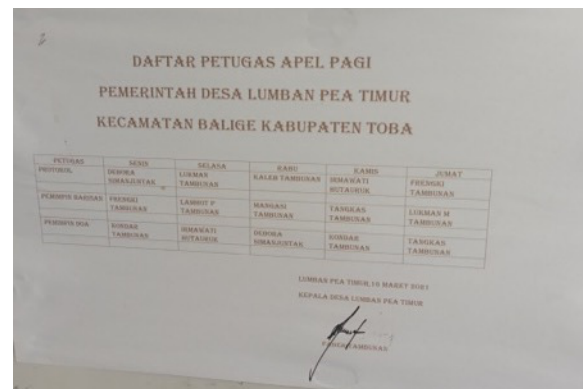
DAFTAR PETUGAS APEL PAGI

PEMERINTAH DESA LUMBAN PEA TIMUR

KECAMATAN BALIGE KABUPATEN TOBA

| PETUGAS | SENIN | SELASA | RABU | KAMIS | JUMAT |
|---|---|---|---|---|---|
| PROTOKOL | DEBORA SIMANJUNTAK | LUKMAN TAMBUNAN | KALEB TAMBUNAN | IRMAWATI HUTAGAOL | FRENSKI TAMBUNAN |
| PEMIMPIN BARISAN | FRENSKI TAMBUNAN | LAMHOT P TAMBUNAN | MANGAN TAMBUNAN | TANGKAS TAMBUNAN | LUKMAN M TAMBUNAN |
| PEMIMPIN DOA | SONDAR TAMBUNAN | IRMAWATI HUTAGAOL | DEBORA SIMANJUNTAK | SONDAR TAMBUNAN | TANGKAS TAMBUNAN |

LUMBAN PEA TIMUR,10 MARET 2021

KEPALA DESA LUMBAN PEA TIMUR

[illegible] TAMBUNAN